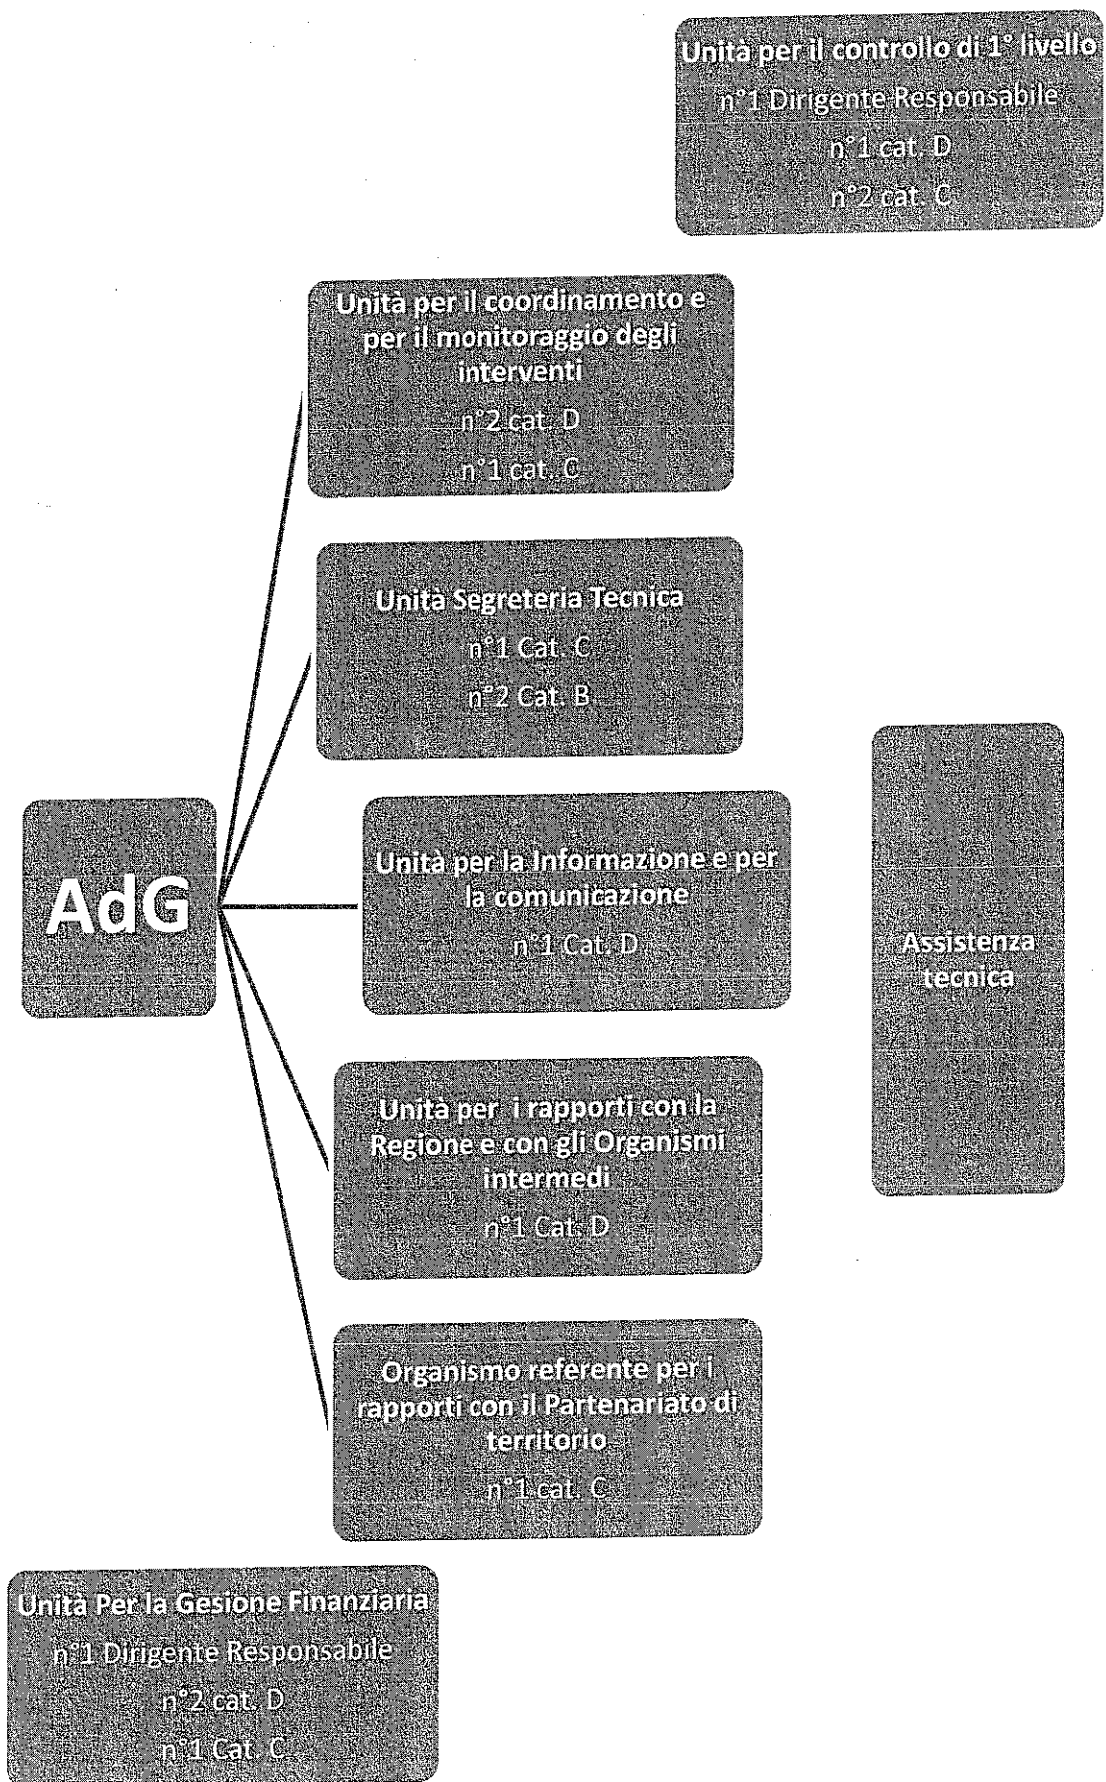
Unità per il controllo di 1° livello
n°1 Dirigente Responsabile
n°1 cat. D
n°2 cat. C

Unità per il coordinamento e per il monitoraggio degli interventi
n°2 cat. D
n°1 cat. C

Unità Segreteria Tecnica
n°1 Cat. C
n°2 Cat. B

AdG

Unità per la Informazione e per la comunicazione
n°1 Cat. D

Assistenza tecnica

Unità per i rapporti con la Regione e con gli Organismi intermedi
n°1 Cat. D

Organismo referente per i rapporti con il Partenariato di territorio
n°1 cat. C

Unità Per la Gesione Finanziaria
n°1 Dirigente Responsabile
n°2 cat. D
n°1 Cat. C